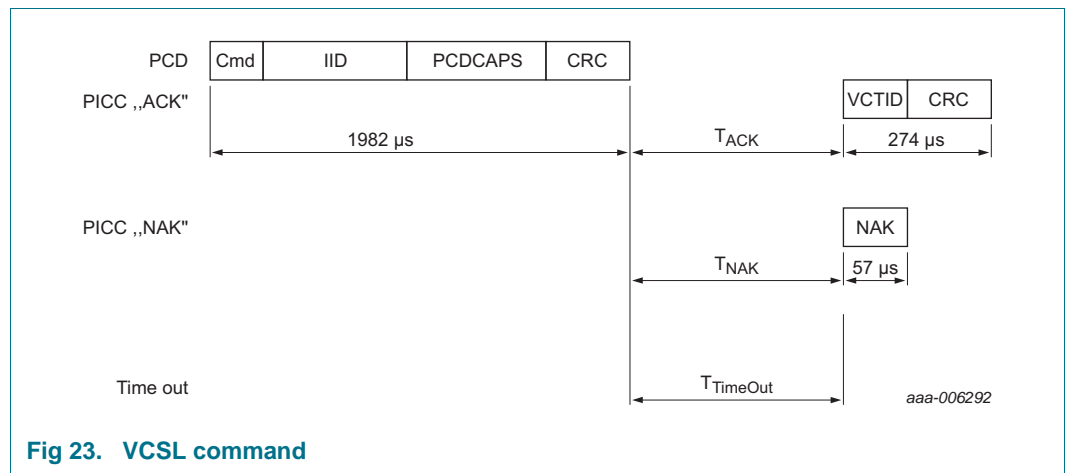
PCD

| Cmd | IID | PCDCAPS | CRC |
|---|---|---|---|

PICC ,,ACK"

| VCTID | CRC |
|---|---|

1982 µs

$T_{ACK}$

274 µs

PICC ,,NAK"

NAK

$T_{NAK}$

57 µs

Time out

$T_{TimeOut}$

aaa-006292

Fig 23. VCSL command